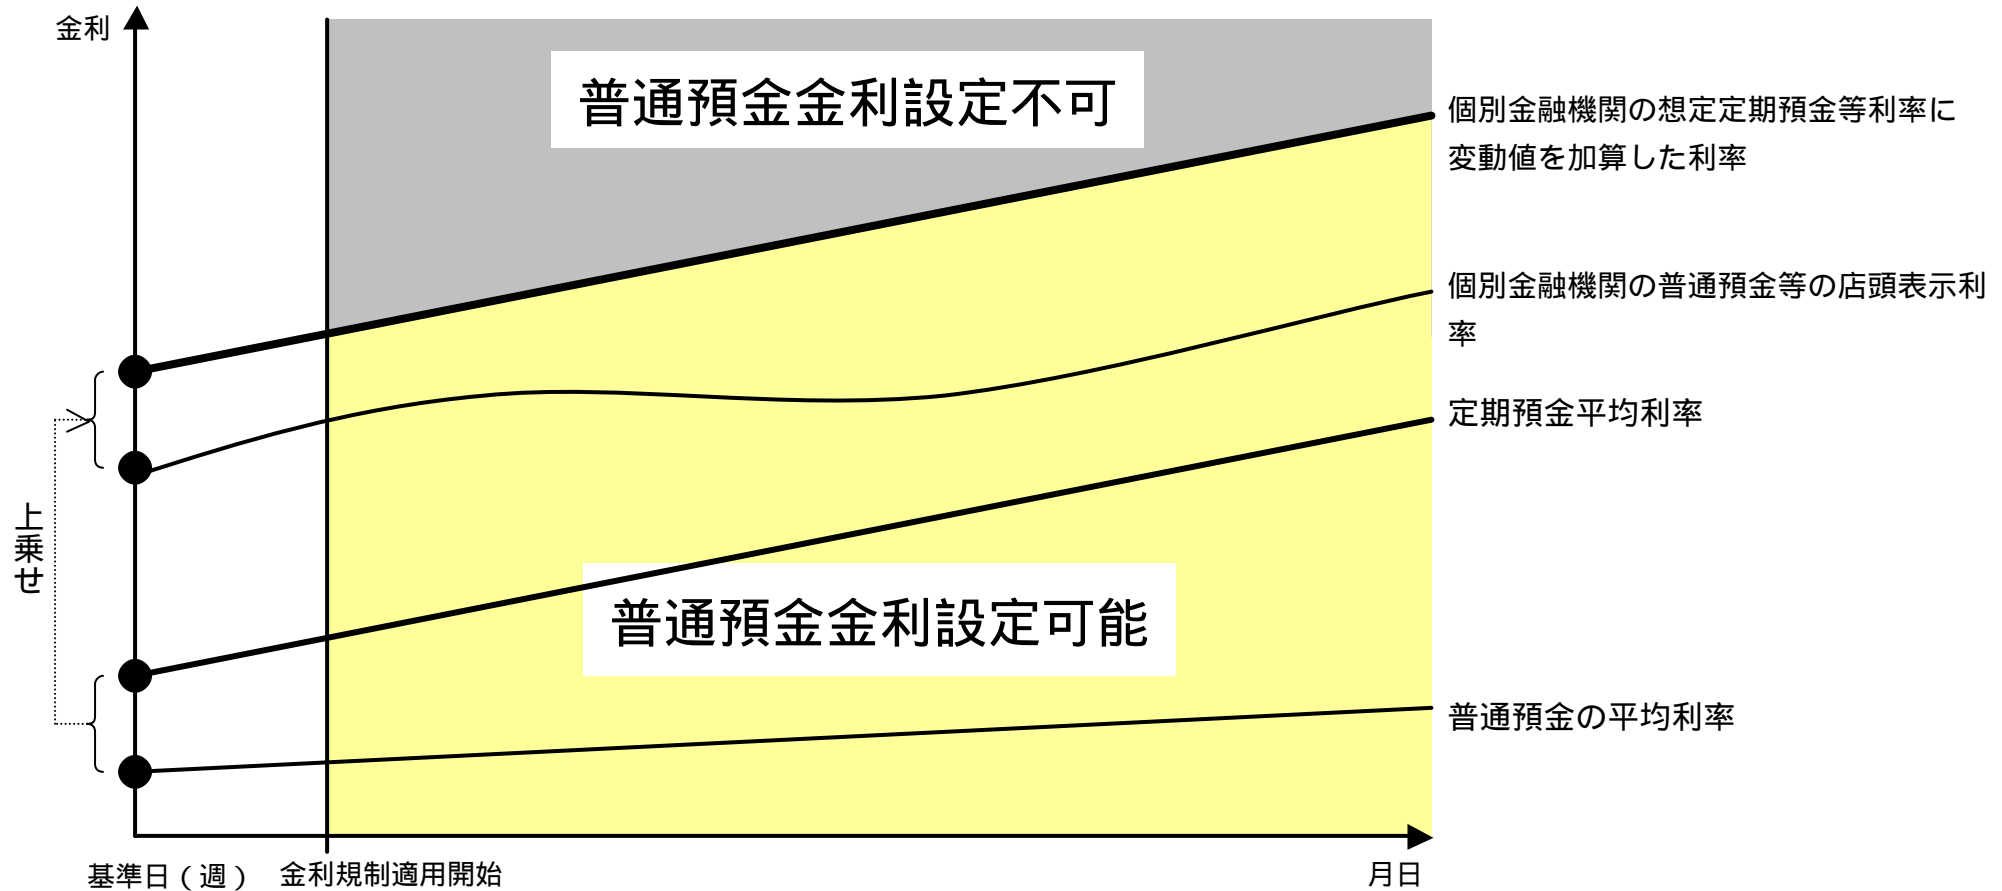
金利

普通預金金利設定不可

個別金融機関の想定定期預金等利率に変動値を加算した利率

個別金融機関の普通預金等の店頭表示利率

定期預金平均利率

上乗せ

普通預金金利設定可能

普通預金の平均利率

基準日（週）

金利規制適用開始

月日